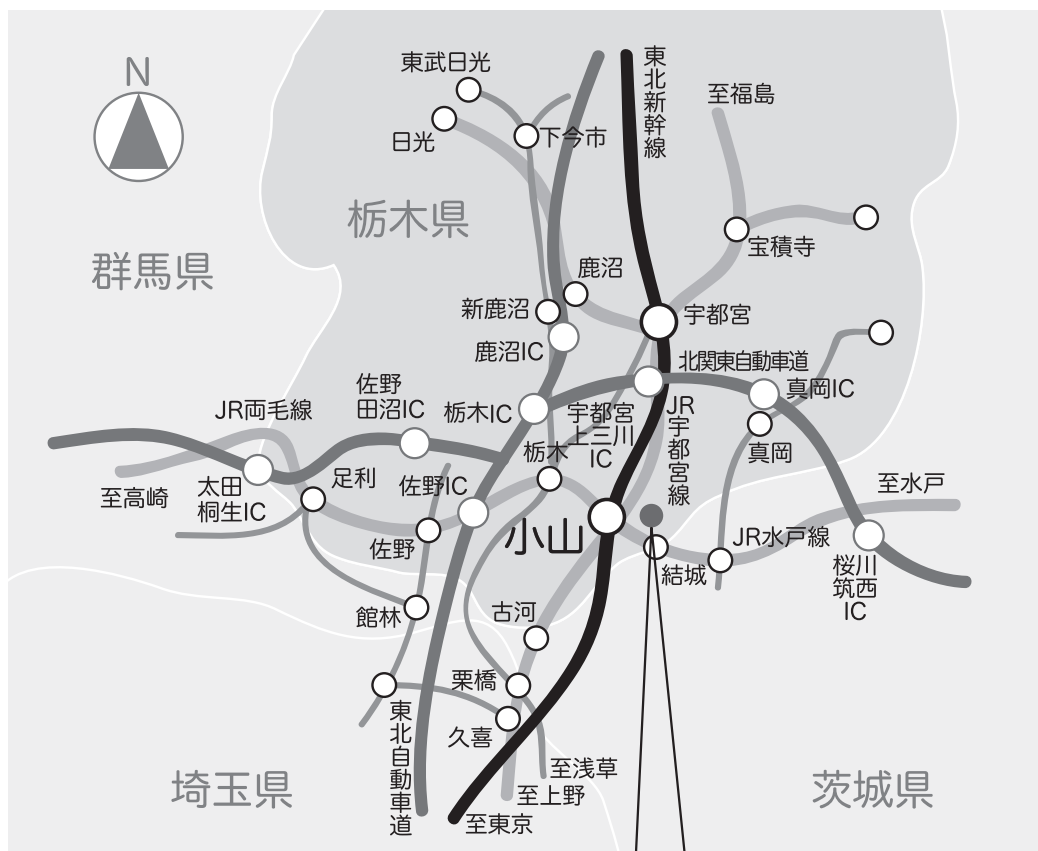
N

東武日光

日光

下今市

東北新幹線

至福島

栃木県

群馬県

宝積寺

鹿沼

新鹿沼

宇都宮

鹿沼IC

北関東自動車道

佐野田沼IC

JR両毛線

栃木IC

宇都宮上三川IC

JR宇都宮線

真岡IC

真岡

至高崎

太田桐生IC

足利

栃木

佐野IC

小山

至水戸

JR水戸線

佐野

結城

桜川筑西IC

館林

古河

栗橋

久喜

東北自動車道

至浅草

至上野

至東京

埼玉県

茨城県